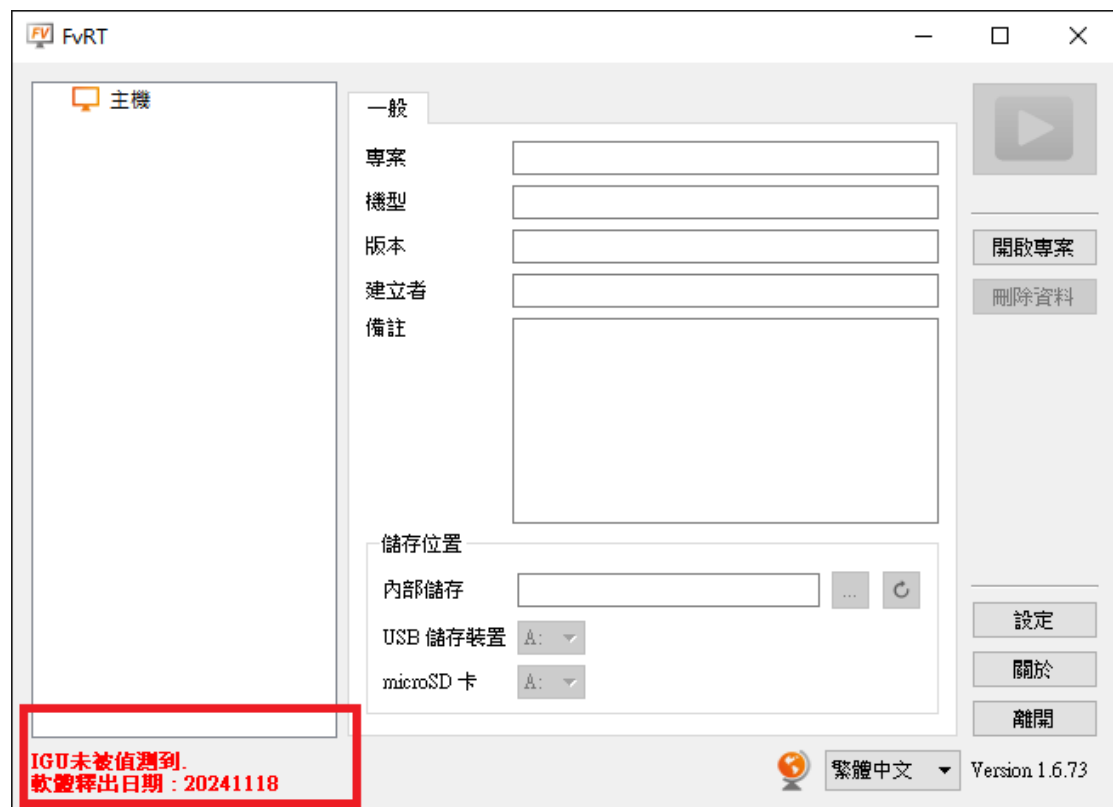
FV FvRT

主機

一般

專案

機型

版本

建立者

備註

儲存位置

內部儲存

...

USB 儲存裝置 A:

microSD 卡 A:

開啟專案

刪除資料

設定

關於

離開

IGU未被偵測到.
軟體釋出日期：20241118

繁體中文

Version 1.6.73